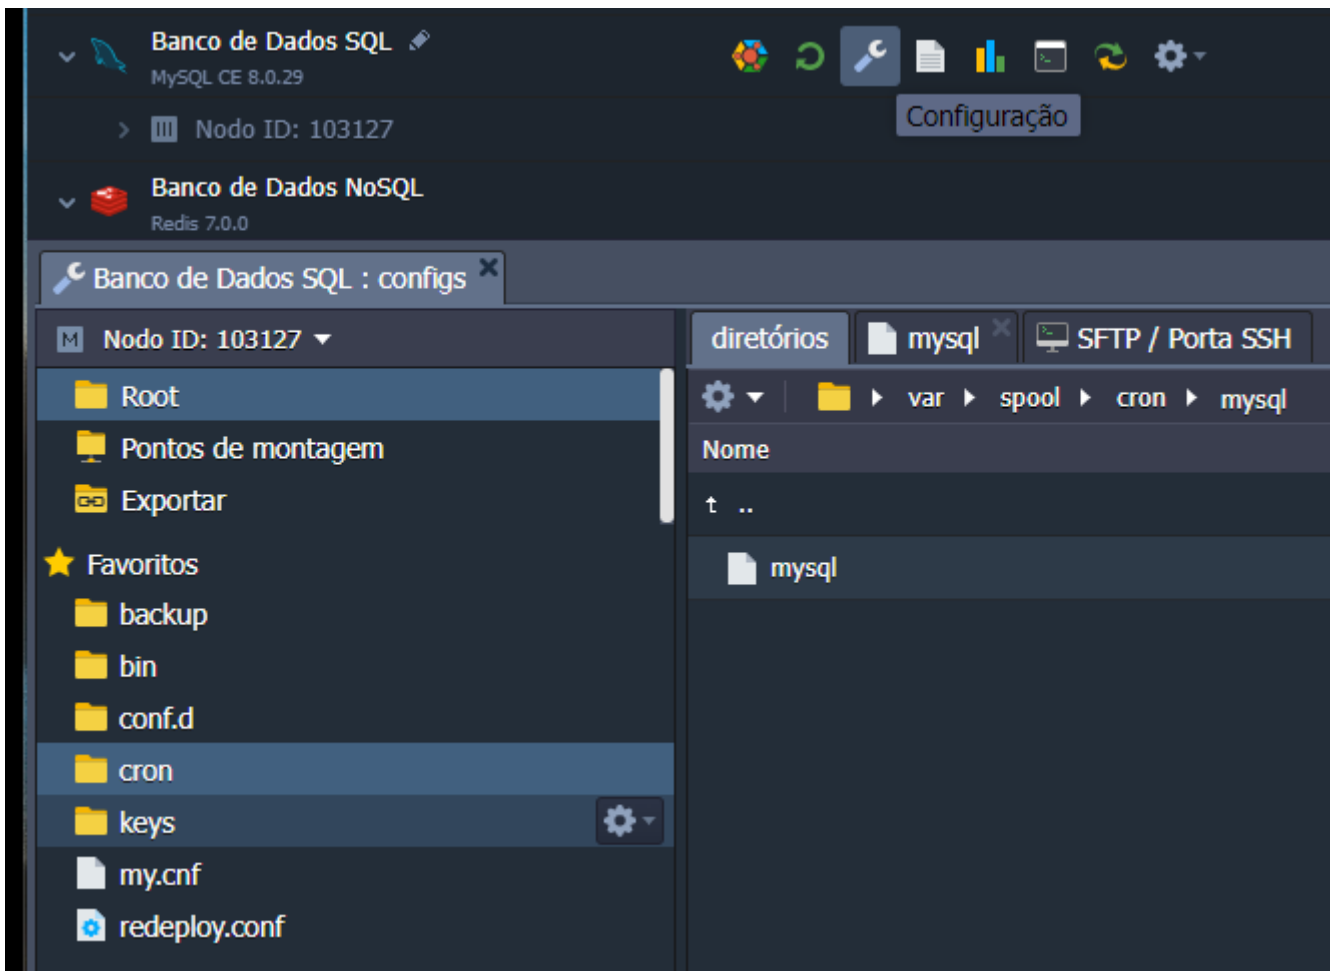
Banco de Dados SQL
MySQL CE 8.0.29

Configuração

Nodo ID: 103127

Banco de Dados NoSQL
Redis 7.0.0

Banco de Dados SQL : configs

Nodo ID: 103127

Root
Pontos de montagem
Exportar
Favoritos
backup
bin
conf.d
cron
keys
my.cnf
redeploy.conf

diretórios
mysql
SFTP / Porta SSH

var spool cron mysql

Nome
..
mysql